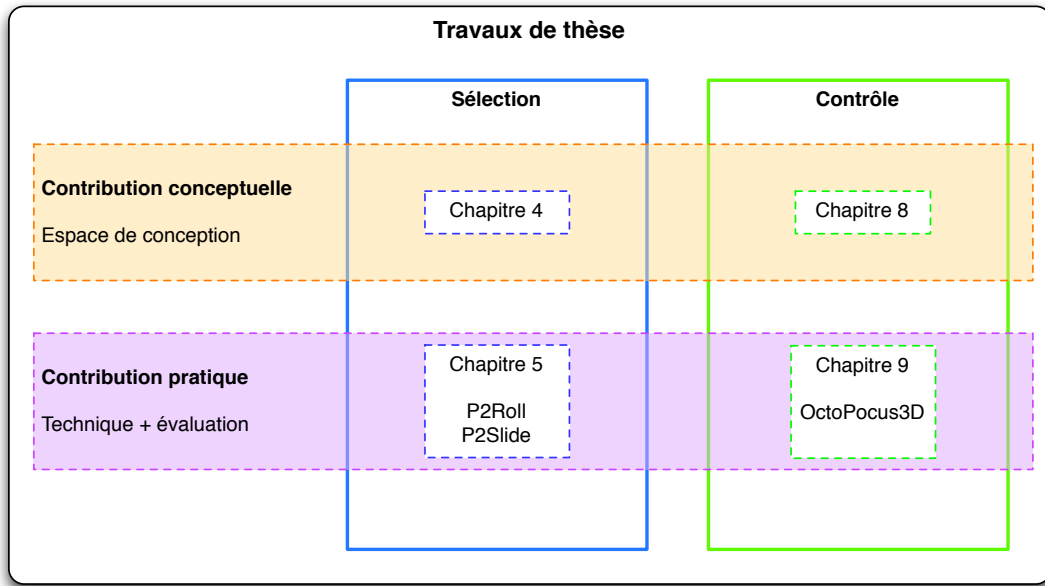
Travaux de thèse

Sélection

Contrôle

Contribution conceptuelle

Espace de conception

Chapitre 4

Chapitre 8

Contribution pratique

Technique + évaluation

Chapitre 5

P2Roll
P2Slide

Chapitre 9

OctoPocus3D